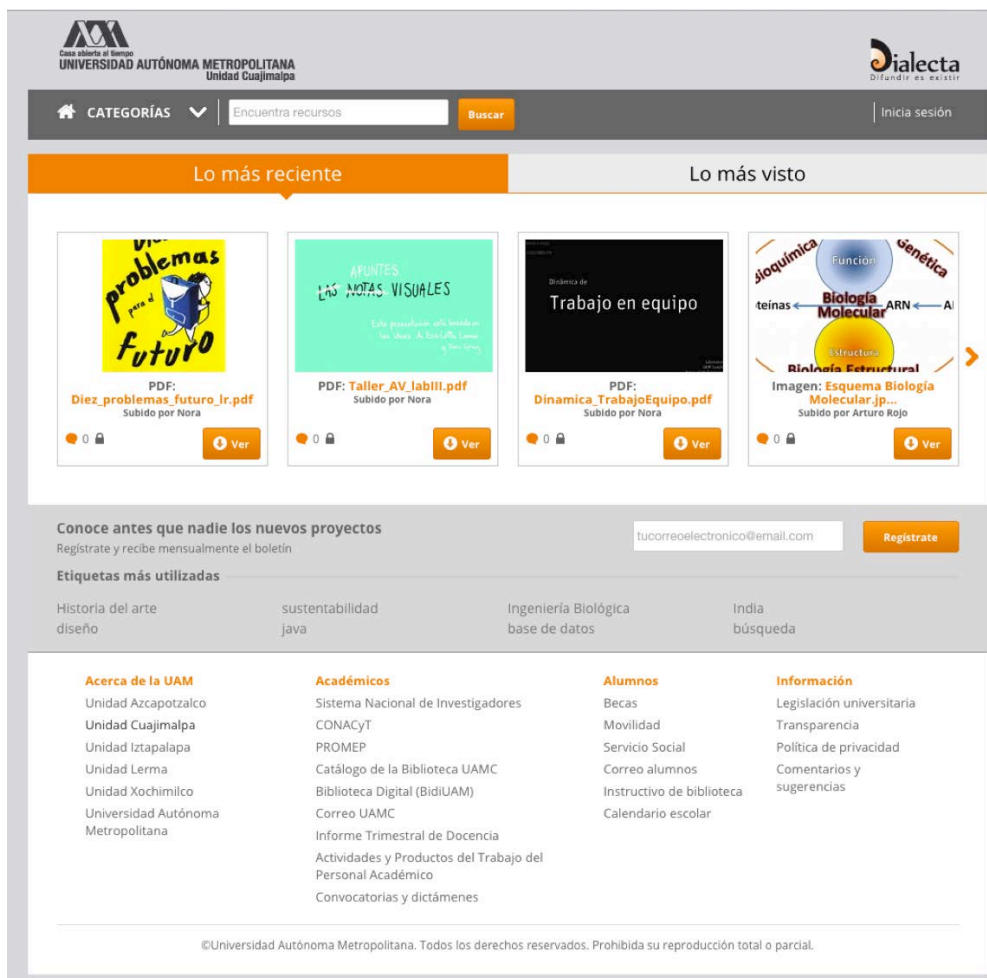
Casa abierta al tiempo
UNIVERSIDAD AUTÓNOMA METROPOLITANA
Unidad Cuajimalpa

Dialecta
Difundir es existir

CATEGORÍAS
Encuentra recursos
Buscar
Inicia sesión

Lo más reciente
Lo más visto

problemas para el futuro
PDF: Diez_problemas_futuro_lr.pdf
Subido por Nora
0
Ver

APUNTES
LAS NOTAS VISUALES
PDF: Taller_AV_labIII.pdf
Subido por Nora
0
Ver

Dinámica de
Trabajo en equipo
PDF: Dinamica_TrabajoEquipo.pdf
Subido por Nora
0
Ver

Bioquímica
Genética
Función
Proteínas
Biología Molecular
ARN
Estructura
Biología Estructural
Imagen: Esquema Biología Molecular.jp...
Subido por Arturo Rojo
0
Ver

Conoce antes que nadie los nuevos proyectos
Regístrate y recibe mensualmente el boletín
tucorreoelectronico@email.com
Regístrate

Etiquetas más utilizadas
Historia del arte
diseño
sustentabilidad
java
Ingeniería Biológica
base de datos
India
búsqueda

Acerca de la UAM
Unidad Azcapotzalco
Unidad Cuajimalpa
Unidad Iztapalapa
Unidad Lerma
Unidad Xochimilco
Universidad Autónoma Metropolitana

Académicos
Sistema Nacional de Investigadores
CONACyT
PROMEP
Catálogo de la Biblioteca UAMC
Biblioteca Digital (BidiUAM)
Correo UAMC
Informe Trimestral de Docencia
Actividades y Productos del Trabajo del Personal Académico
Convocatorias y dictámenes

Alumnos
Becas
Movilidad
Servicio Social
Correo alumnos
Instructivo de biblioteca
Calendario escolar

Información
Legislación universitaria
Transparencia
Política de privacidad
Comentarios y sugerencias

©Universidad Autónoma Metropolitana. Todos los derechos reservados. Prohibida su reproducción total o parcial.